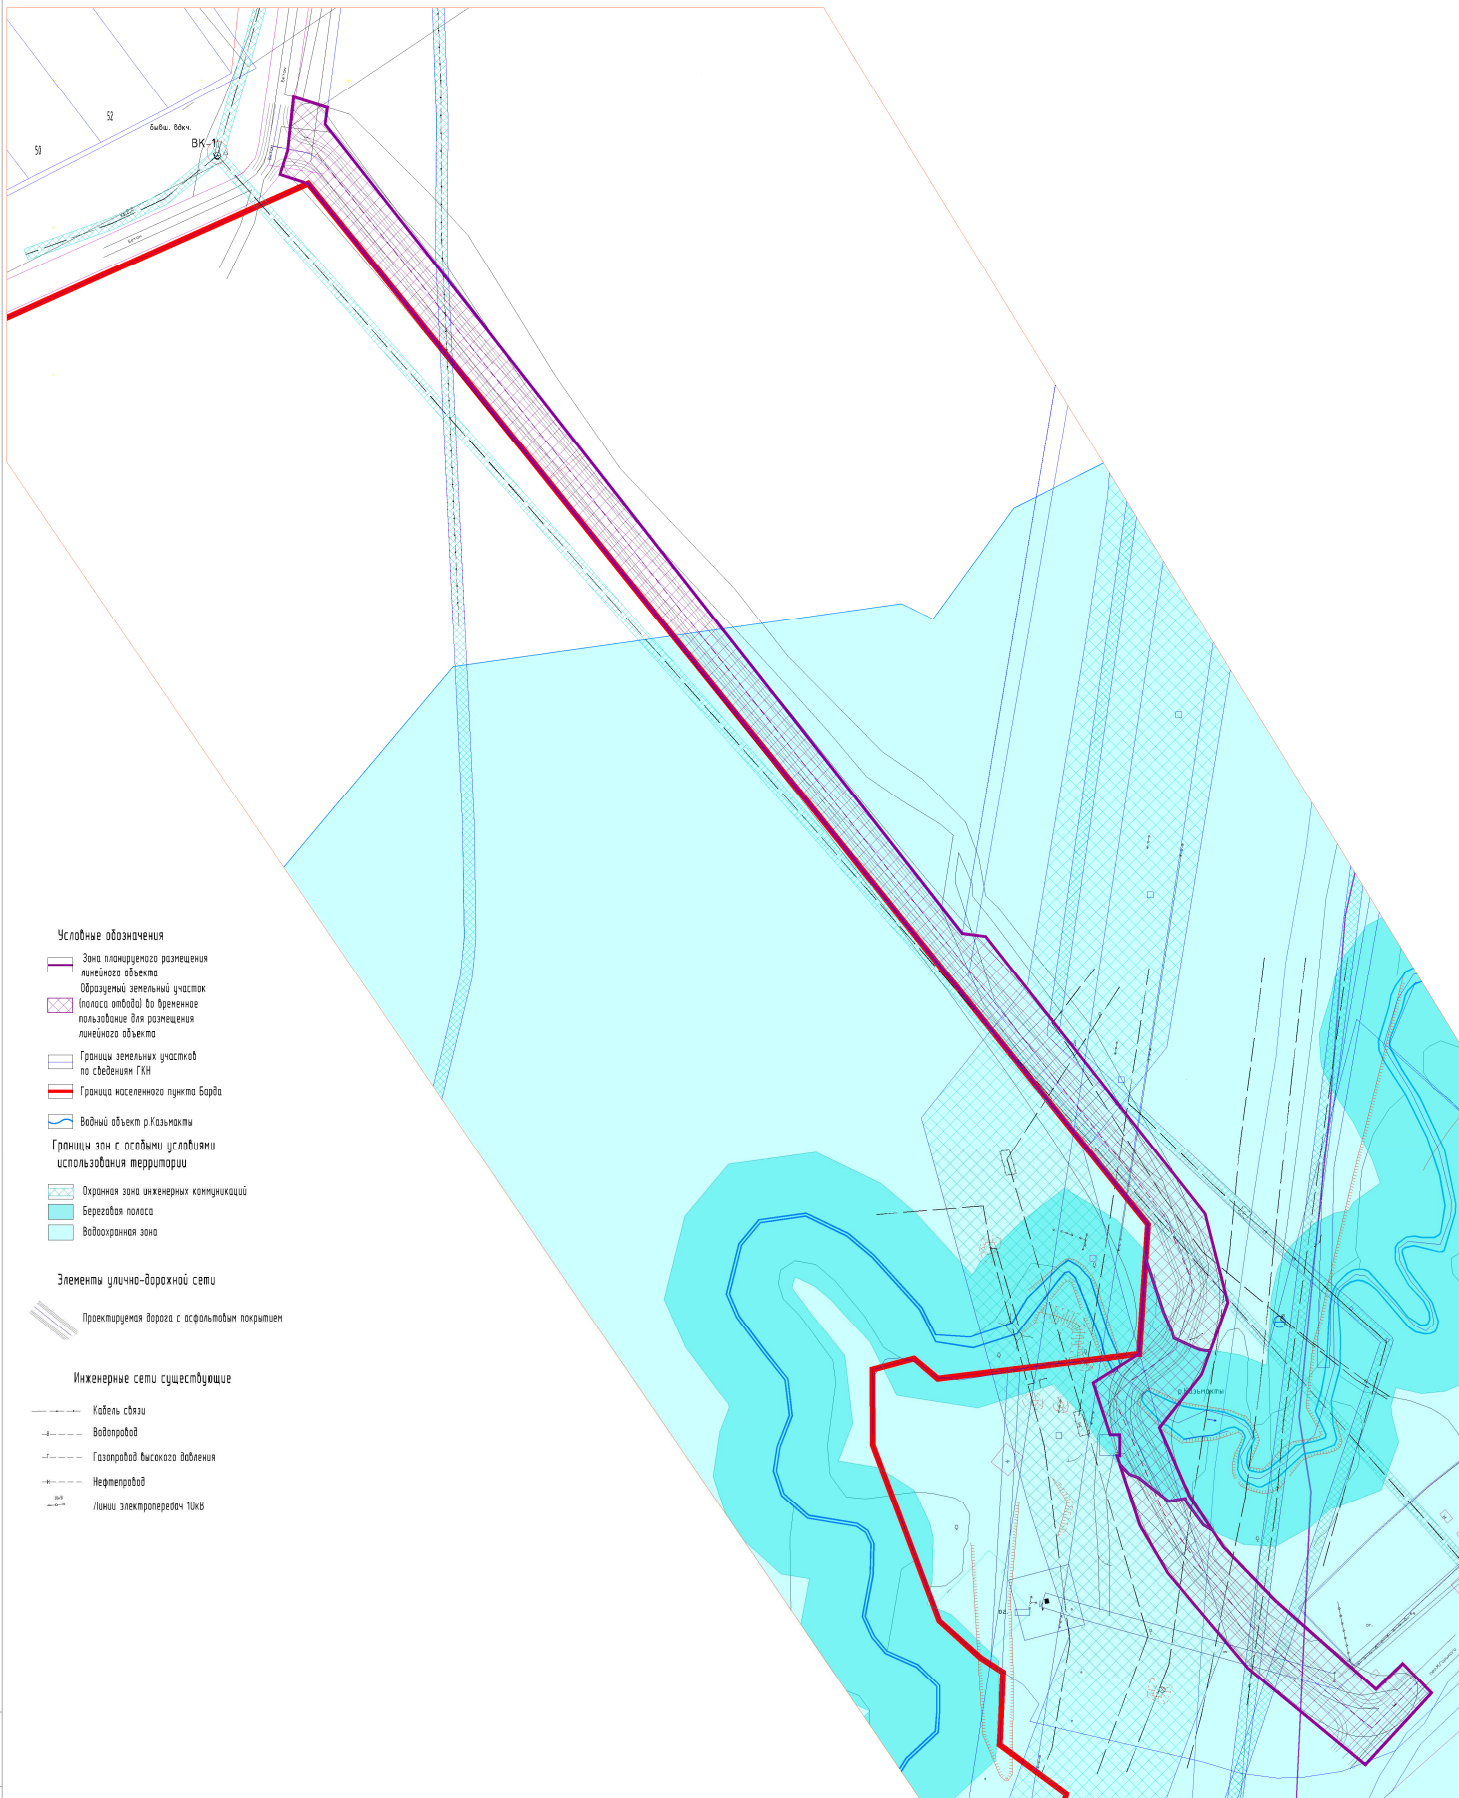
52

50

бывш. вдкч.

ВК-1

Условные обозначения

Зона планируемого размещения линейного объекта

Образуемый земельный участок (полоса отвода) во временное пользование для размещения линейного объекта

Границы земельных участков по сведениям ГКН

Граница населенного пункта Барда

Водный объект р.Казьмакты

Границы зон с особыми условиями использования территории

Охранная зона инженерных коммуникаций

Береговая полоса

Водоохранная зона

Элементы улично-дорожной сети

Проектируемая дорога с асфальтовым покрытием

Инженерные сети существующие

Кабель связи

Водопровод

Газопровод высокого давления

Нефтепровод

Линии электропередач 10кВ

р. Казьмакты